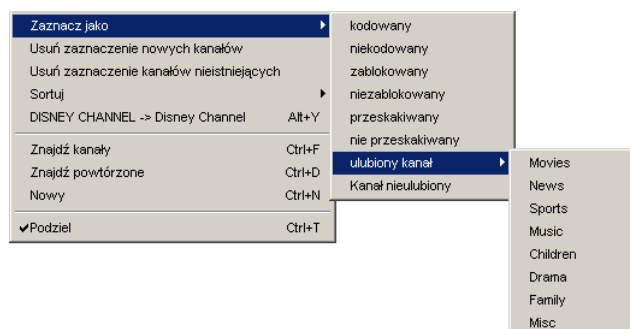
Zaznacz jako
Usuń zaznaczenie nowych kanałów
Usuń zaznaczenie kanałów nieistniejących
Sortuj
DISNEY CHANNEL -> Disney Channel Alt+Y
Znajdź kanały Ctrl+F
Znajdź powtórzone Ctrl+D
Nowy Ctrl+N
✔Podziel Ctrl+T

kodowany
niekodowany
zablokowany
niezablokowany
przeskakiwany
nie przeskakiwany
ulubiony kanał
Kanał nieulubiony

Movies
News
Sports
Music
Children
Drama
Family
Misc